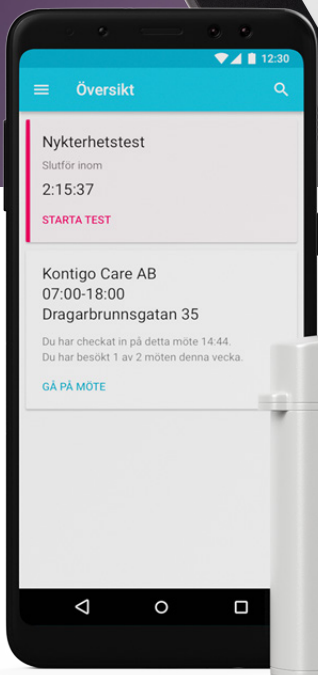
12:30

Översikt

Nykterhetstest

Slutför inom

2:15:37

STARTA TEST

Kontigo Care AB
07:00-18:00
Dragarbrunnsgatan 35

Du har checkat in på detta möte 14:44.
Du har besökt 1 av 2 möten denna vecka.

GÅ PÅ MÖTE